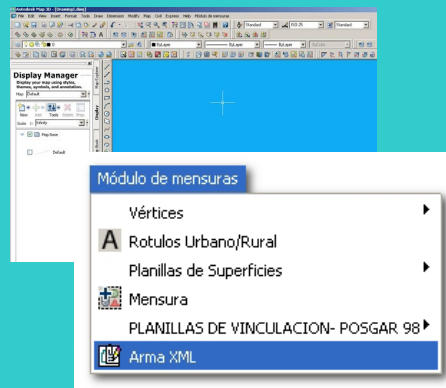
Autodesk Map 3D - [Drawing1.dwg]

File Edit View Insert Format Tools Draw Dimension Modify Map Civil Express Help Módulo de mensuras

Standard ISO-25 Standard

ByLayer ByLayer ByLayer ByColor

Display Manager

Display your map using styles, themes, symbols, and annotation.

Map: Default

New Add Style Delete Prop

Scale: Infinity

Map Base

Default

Módulo de mensuras

Vértices

Rotulos Urbano/Rural

Planillas de Superficies

Mensura

PLANILLAS DE VINCULACION- POSGAR 98

Arma XML